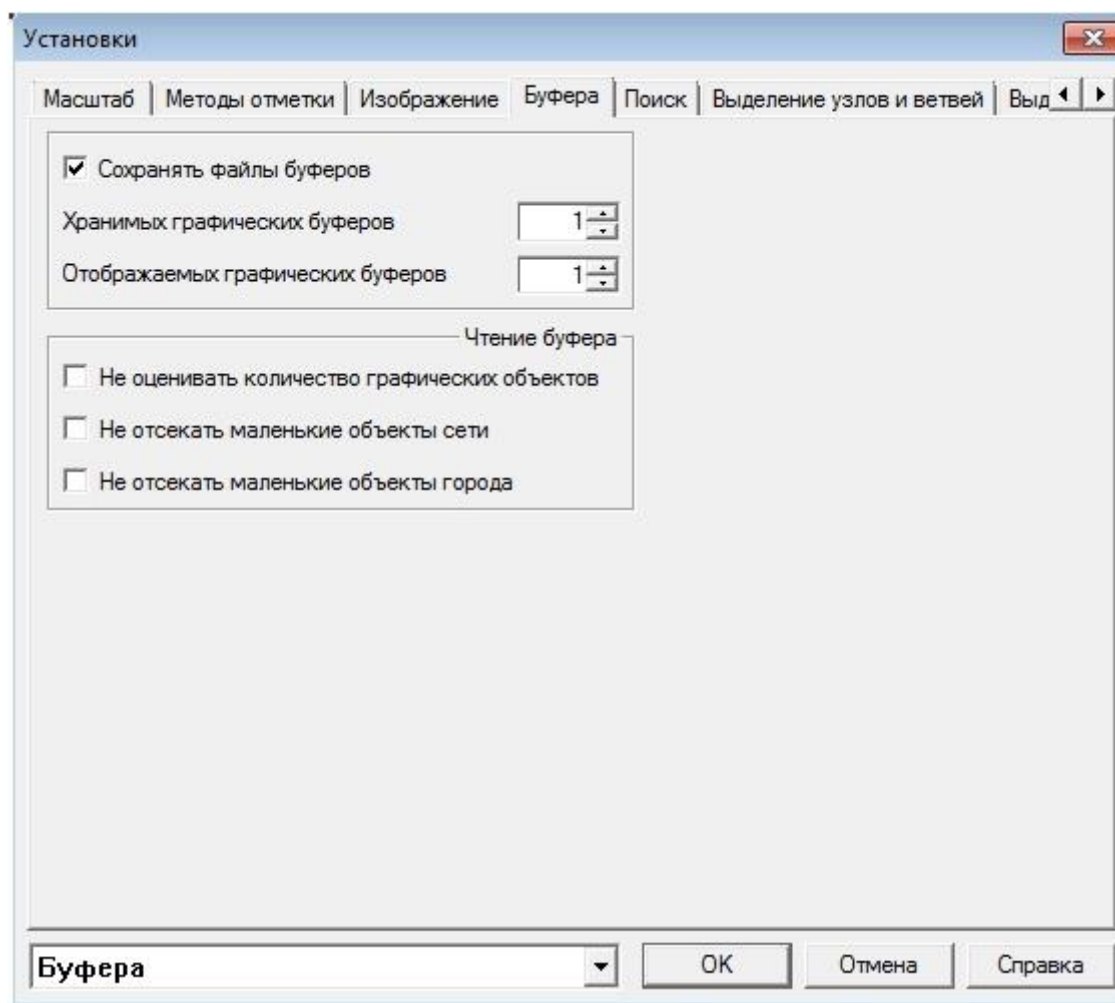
Установки

Масштаб | Методы отметки | Изображение | Буфера | Поиск | Выделение узлов и ветвей | Выд

Сохранять файлы буферов

Хранимых графических буферов 1

Отображаемых графических буферов 1

Чтение буфера

Не оценивать количество графических объектов

Не отсекать маленькие объекты сети

Не отсекать маленькие объекты города

Буфера

OK

Отмена

Справка